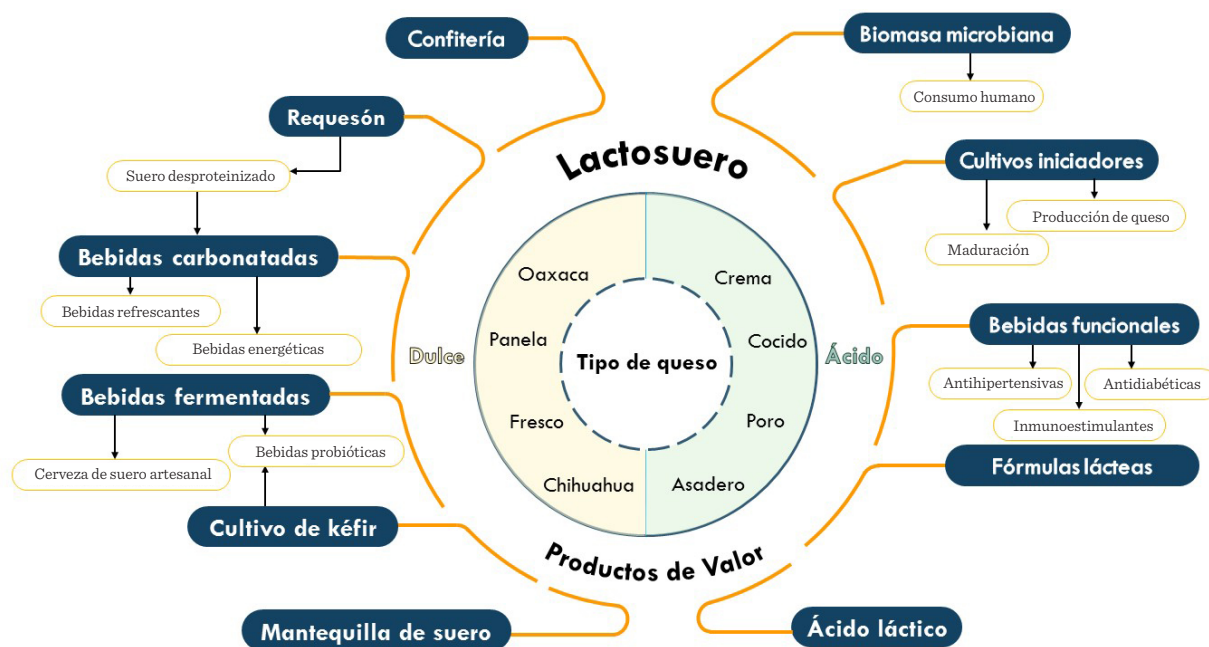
Lactosuero

Confitería

Requesón

Suero desproteinizado

Bebidas carbonatadas

Bebidas refrescantes

Bebidas energéticas

Bebidas fermentadas

Cerveza de suero artesanal

Bebidas probióticas

Cultivo de kéfir

Mantequilla de suero

Biomasa microbiana

Consumo humano

Cultivos iniciadores

Producción de queso

Maduración

Bebidas funcionales

Antihipertensivas

Antidiabéticas

Inmunoestimulantes

Fórmulas lácteas

Ácido láctico

Dulce

Ácido

Oaxaca

Panela

Fresco

Chihuahua

Crema

Cocido

Poro

Asadero

Tipo de queso

Productos de Valor